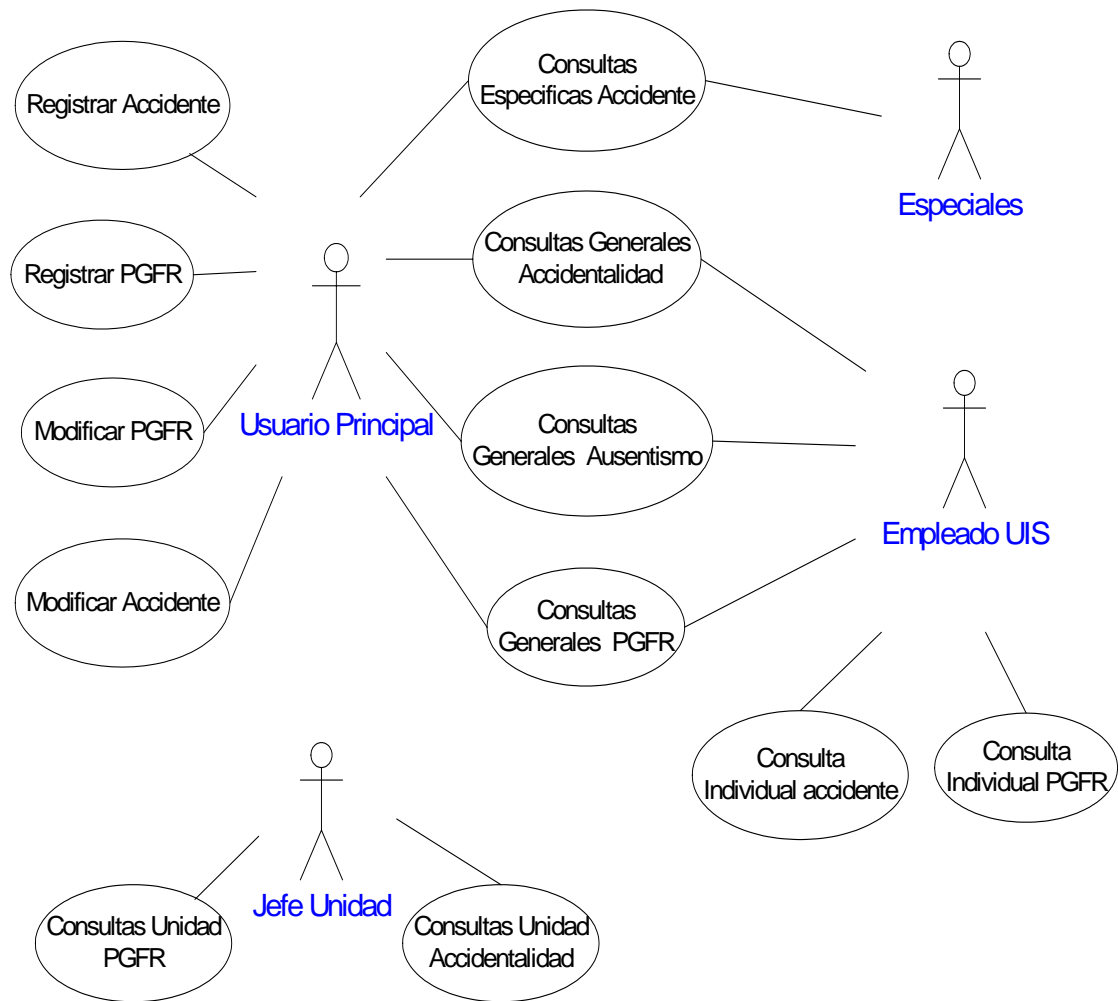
Registrar Accidente

Consultas Especificas Accidente

Especiales

Registrar PGFR

Consultas Generales Accidentalidad

Modificar PGFR

Usuario Principal

Consultas Generales Ausentismo

Empleado UIS

Modificar Accidente

Consultas Generales PGFR

Consulta Individual accidente

Consulta Individual PGFR

Jefe Unidad

Consultas Unidad PGFR

Consultas Unidad Accidentalidad